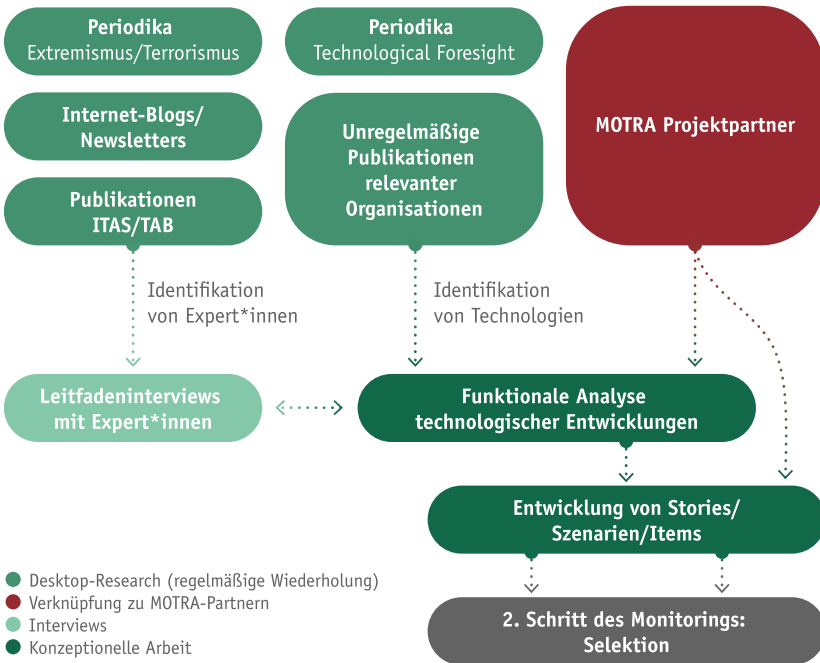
Periodika
Extremismus/Terrorismus

Periodika
Technological Foresight

MOTRA Projektpartner

Internet-Blogs/
Newsletters

Unregelmäßige
Publikationen
relevanter
Organisationen

Publikationen
ITAS/TAB

Identifikation
von Expert*innen

Identifikation
von Technologien

Leitfadeninterviews
mit Expert*innen

Funktionale Analyse
technologischer Entwicklungen

Entwicklung von Stories/
Szenarien/Items

Desktop-Research (regelmäßige Wiederholung)
Verknüpfung zu MOTRA-Partnern
Interviews
Konzeptionelle Arbeit

2. Schritt des Monitorings:
Selektion